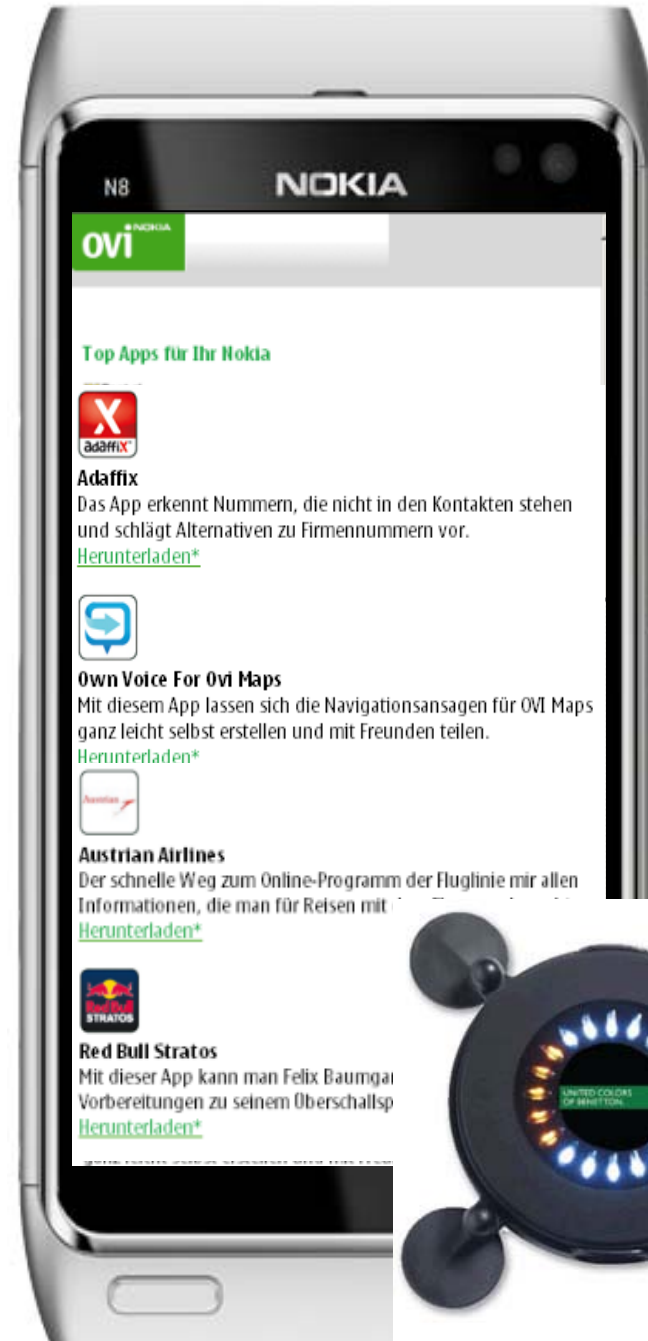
N8 NOKIA

ovi NOKIA

Top Apps für Ihr Nokia

adaffix

Adaffix
Das App erkennt Nummern, die nicht in den Kontakten stehen und schlägt Alternativen zu Firmennummern vor.
Herunterladen*

Own Voice For Ovi Maps
Mit diesem App lassen sich die Navigationsansagen für OVI Maps ganz leicht selbst erstellen und mit Freunden teilen.
Herunterladen*

Austrian

Austrian Airlines
Der schnelle Weg zum Online-Programm der Fluglinie mir allen Informationen, die man für Reisen mit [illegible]
Herunterladen*

Red Bull STRATOS

Red Bull Stratos
Mit dieser App kann man Felix Baumga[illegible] Vorbereitungen zu seinem Überschallsp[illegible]
Herunterladen*

UNITED COLORS OF BENETTON.